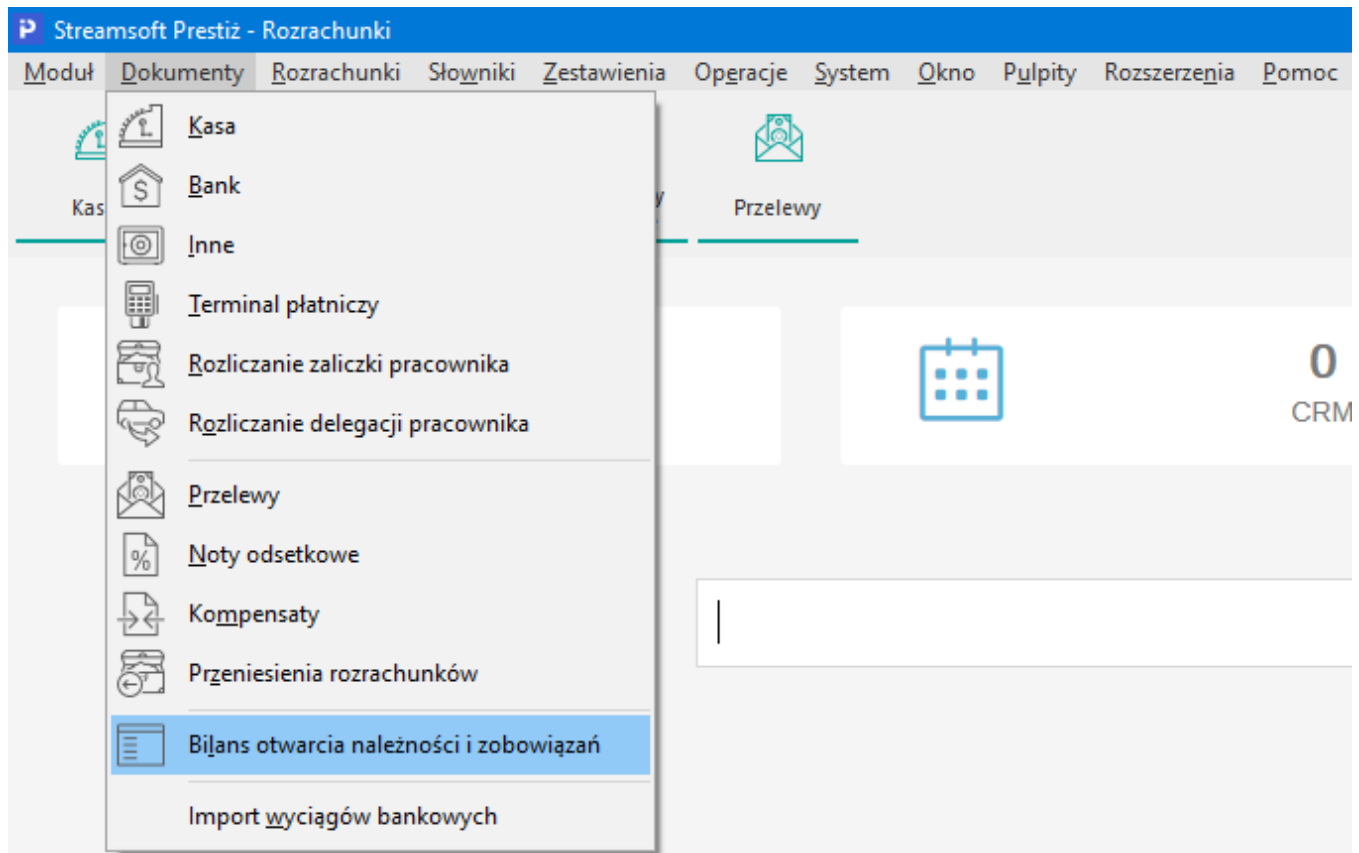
Streamsoft Prestiż - Rozrachunki

Moduł Dokumenty Rozrachunki Słowniki Zestawienia Operacje System Okno Pulpity Rozszerzenia Pomoc

Kas

Przelewy

Kasa
Bank
Inne
Terminal płatniczy
Rozliczanie zaliczki pracownika
Rozliczanie delegacji pracownika
Przelewy
Noty odsetkowe
Kompensaty
Przeniesienia rozrachunków
Bilans otwarcia należności i zobowiązań
Import wyciągów bankowych

0
CRM